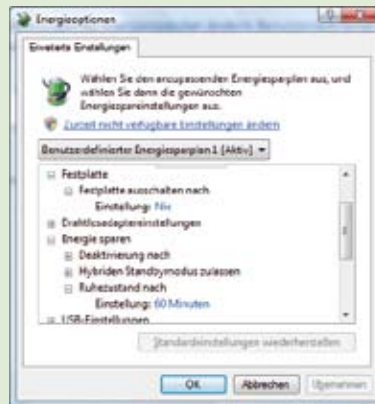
Energieoptionen

Erweiterte Einstellungen

Wählen Sie den anzupassenden Energiesparplan aus, und wählen Sie dann die gewünschten Energiespareinstellungen aus.

Zurzeit nicht verfügbare Einstellungen ändern

Benutzerdefinierter Energiesparplan1 [Aktiv]

Festplatte
Festplatte ausschalten nach
Einstellung: Nie
Drahtlosadaptereinstellungen
Energie sparen
Deaktivierung nach
Hybriden Standbymodus zulassen
Ruhezustand nach
Einstellung: 60 Minuten
USB-Einstellungen

Standardeinstellungen wiederherstellen

OK Abbrechen Übernehmen